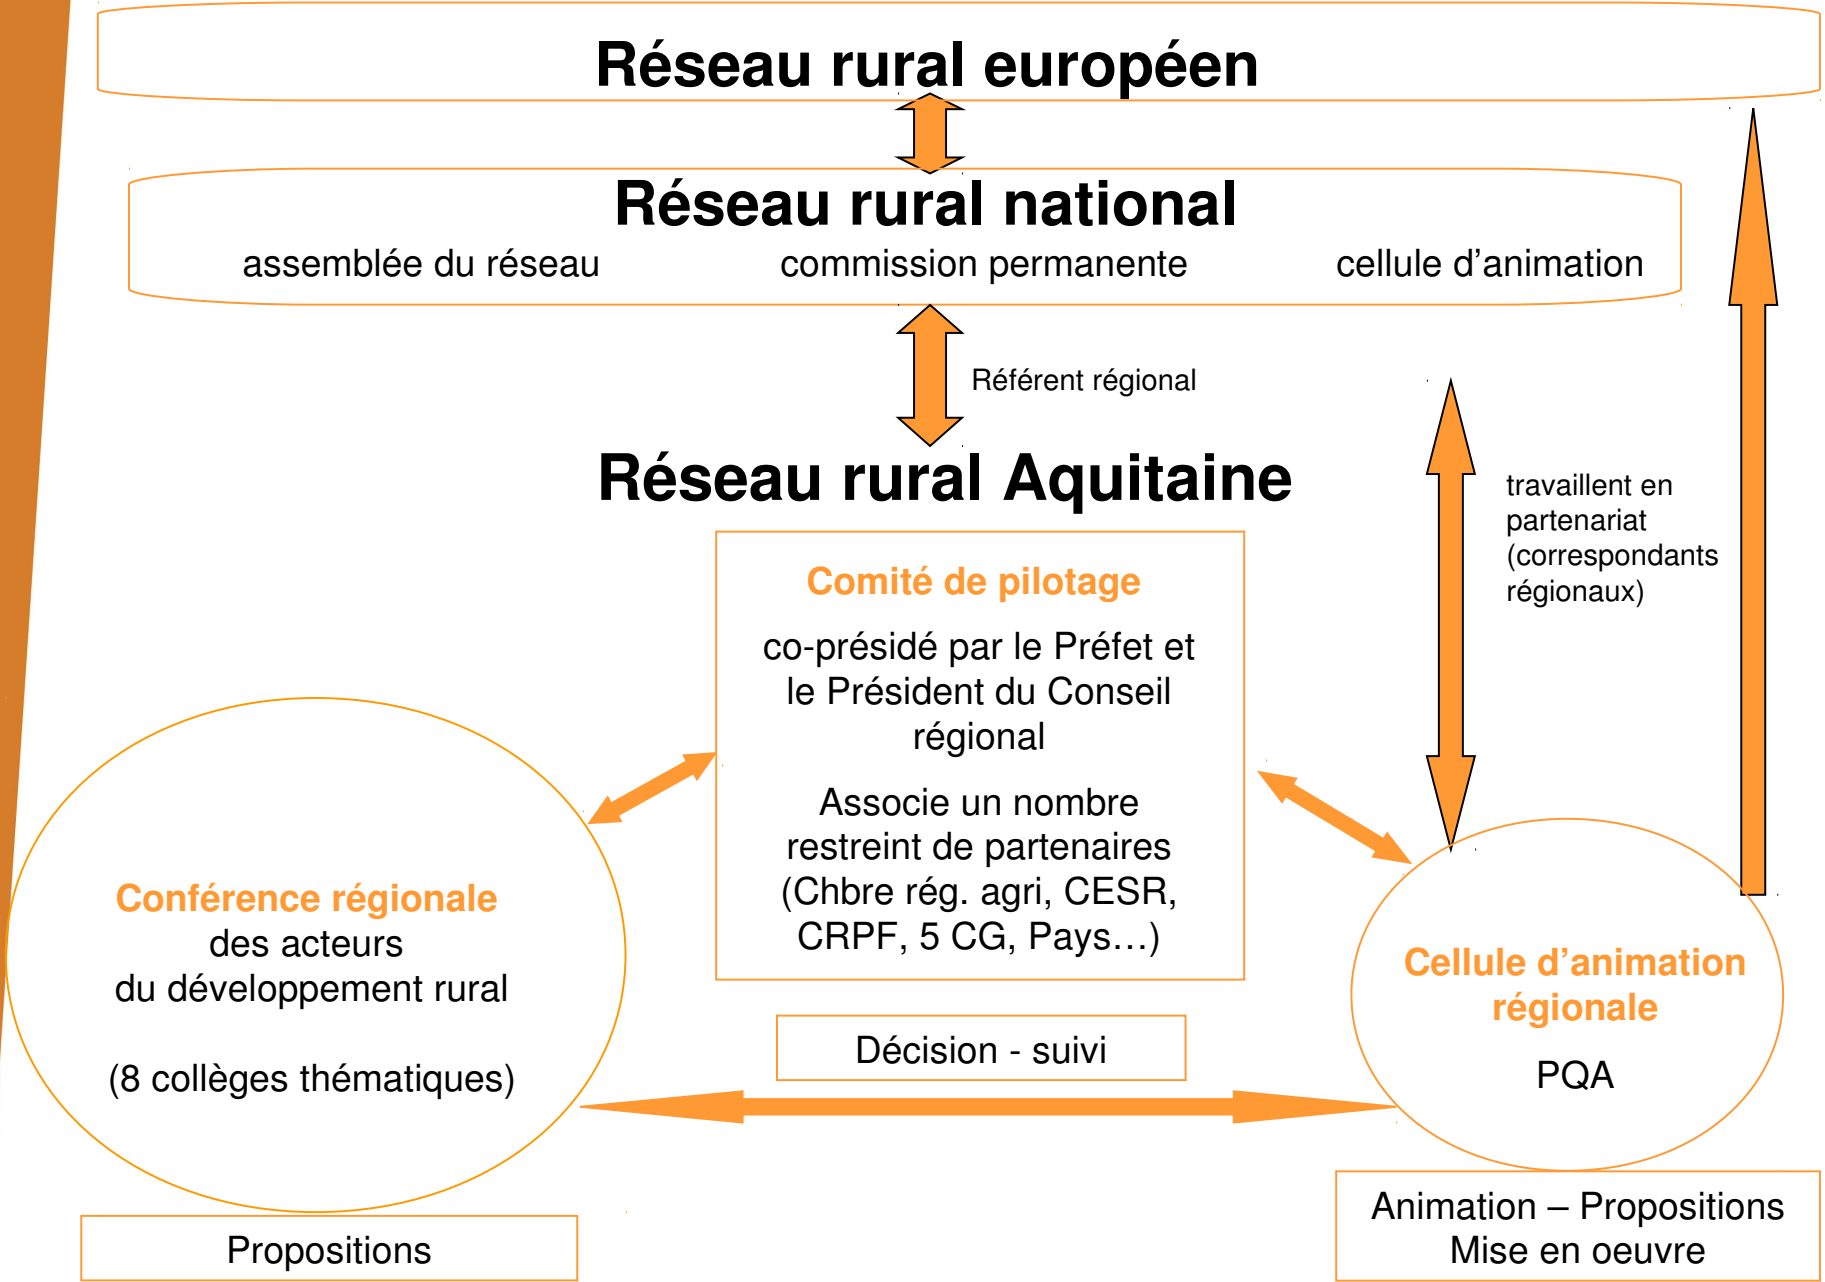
Réseau rural européen

Réseau rural national

assemblée du réseau

commission permanente

cellule d’animation

Référent régional

Réseau rural Aquitaine

travaillent en partenariat (correspondants régionaux)

Comité de pilotage

co-présidé par le Préfet et le Président du Conseil régional

Associe un nombre restreint de partenaires (Chbre rég. agri, CESR, CRPF, 5 CG, Pays…)

Conférence régionale des acteurs du développement rural

(8 collèges thématiques)

Décision - suivi

Cellule d’animation régionale

PQA

Propositions

Animation – Propositions Mise en oeuvre